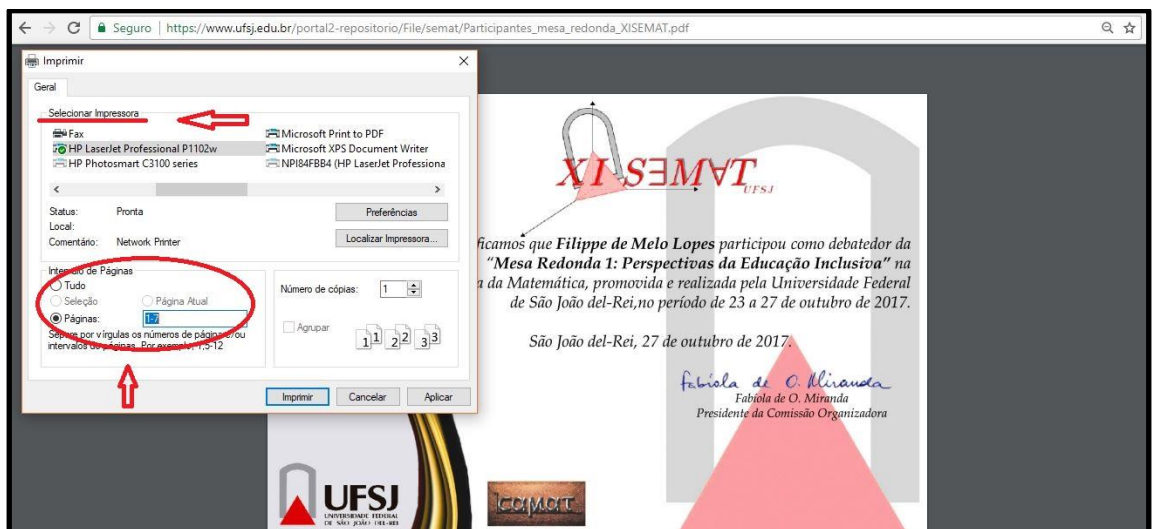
Seguro | https://www.ufsj.edu.br/portal2-repositorio/File/semat/Participantes_mesa_redonda_XISEMAT.pdf

Imprimir

Geral

Selecionar Impressora

Fax
HP LaserJet Professional P1102w
HP Photosmart C3100 series
Microsoft Print to PDF
Microsoft XPS Document Writer
NPI84FBB4 (HP LaserJet Professiona

Status: Pronta
Local:
Comentário: Network Printer

Preferências
Localizar Impressora...

Intervalo de Páginas
Tudo
Seleção
Página Atual
Páginas: 1-7
Separe por vírgulas os números de página e/ou intervalos de páginas. Por exemplo: 1,5-12

Número de cópias: 1

Agrupar

Imprimir Cancelar Aplicar

XI SEMAT UFSJ

ficamos que **Filippe de Melo Lopes** participou como debatedor da **"Mesa Redonda 1: Perspectivas da Educação Inclusiva"** na a da Matemática, promovida e realizada pela Universidade Federal de São João del-Rei,no período de 23 a 27 de outubro de 2017.

São João del-Rei, 27 de outubro de 2017.

Fabiola de O. Miranda
Fabíola de O. Miranda
Presidente da Comissão Organizadora

UFSJ
UNIVERSIDADE FEDERAL DE SÃO JOÃO DEL-REI

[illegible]